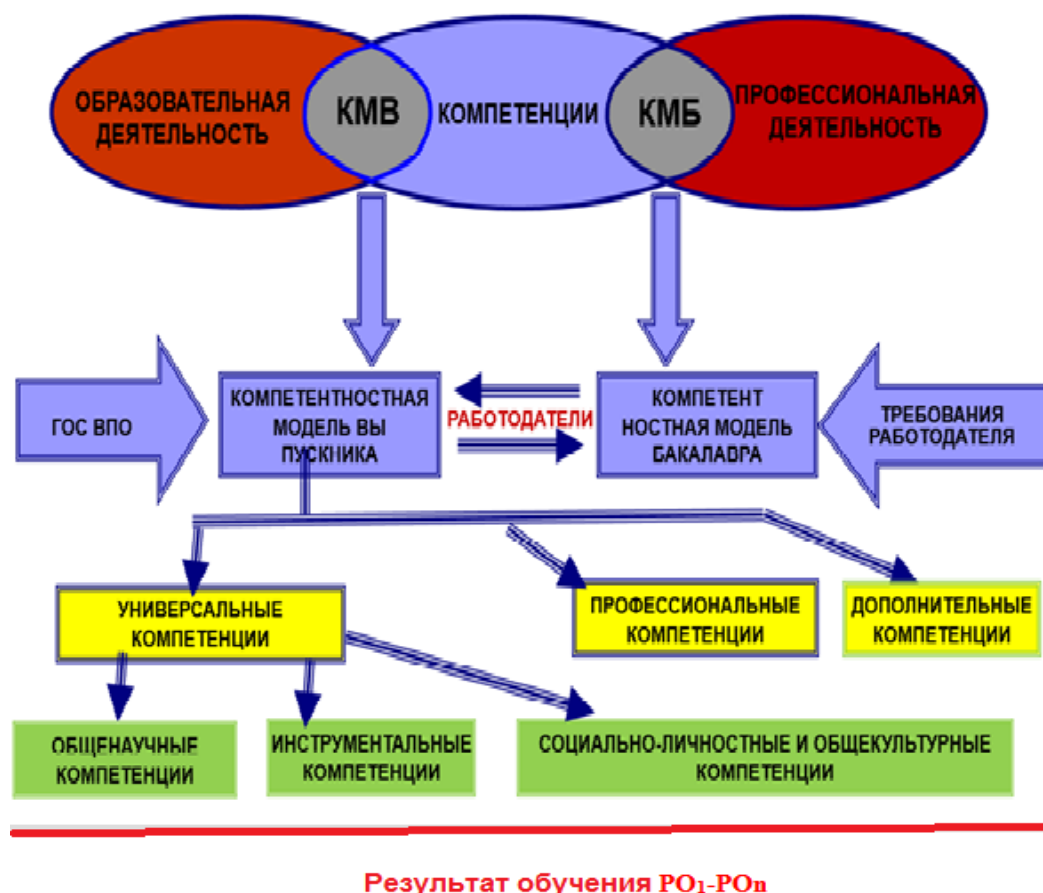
ОБРАЗОВАТЕЛЬНАЯ ДЕЯТЕЛЬНОСТЬ

КМВ

КОМПЕТЕНЦИИ

КМБ

ПРОФЕССИОНАЛЬНАЯ ДЕЯТЕЛЬНОСТЬ

ГОС ВПО

КОМПЕТЕНТНОСТНАЯ МОДЕЛЬ ВЫ ПУСКНИКА

РАБОТОДАТЕЛИ

КОМПЕТЕНТ НОСТНАЯ МОДЕЛЬ БАКАЛАВРА

ТРЕБОВАНИЯ РАБОТОДАТЕЛЯ

УНИВЕРСАЛЬНЫЕ КОМПЕТЕНЦИИ

ПРОФЕССИОНАЛЬНЫЕ КОМПЕТЕНЦИИ

ДОПОЛНИТЕЛЬНЫЕ КОМПЕТЕНЦИИ

ОБЩЕНАУЧНЫЕ КОМПЕТЕНЦИИ

ИНСТРУМЕНТАЛЬНЫЕ КОМПЕТЕНЦИИ

СОЦИАЛЬНО-ЛИЧНОСТНЫЕ И ОБЩЕКУЛЬТУРНЫЕ КОМПЕТЕНЦИИ

Результат обучения $PO_1$-$PO_n$